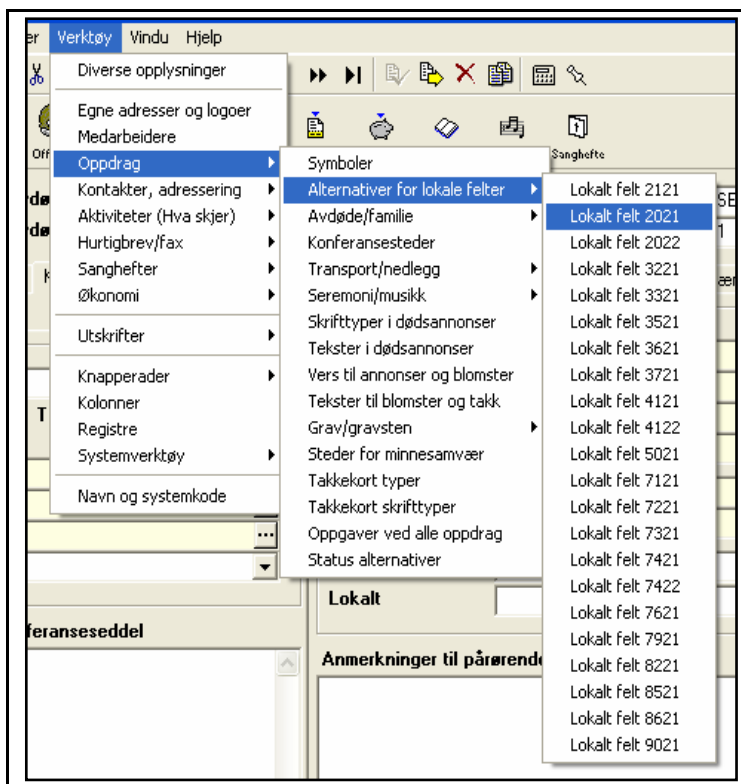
er Verktøy Vindu Hjelp

Diverse opplysninger

Egne adresser og logoer
Medarbeidere
Oppdrag
Kontakter, adressering
Aktiviteter (Hva skjer)
Hurtigbrev/fax
Sanghefter
Økonomi

Utskrifter

Knapperader
Kolonner
Registre
Systemverktøy

Navn og systemkode

Symboler
Alternativer for lokale felter
Avdøde/familie
Konferansesteder
Transport/nedlegg
Seremoni/musikk
Skrifttyper i dødsannonser
Tekster i dødsannonser
Vers til annonser og blomster
Tekster til blomster og takk
Grav/gravsten
Steder for minnesamvær
Takkekort typer
Takkekort skrifttyper
Oppgaver ved alle oppdrag
Status alternativer

Lokalt felt 2121
Lokalt felt 2021
Lokalt felt 2022
Lokalt felt 3221
Lokalt felt 3321
Lokalt felt 3521
Lokalt felt 3621
Lokalt felt 3721
Lokalt felt 4121
Lokalt felt 4122
Lokalt felt 5021
Lokalt felt 7121
Lokalt felt 7221
Lokalt felt 7321
Lokalt felt 7421
Lokalt felt 7422
Lokalt felt 7621
Lokalt felt 7921
Lokalt felt 8221
Lokalt felt 8521
Lokalt felt 8621
Lokalt felt 9021

Off
Sanghefte
Lokalt
feranseseddel
Anmerkninger til pårørende